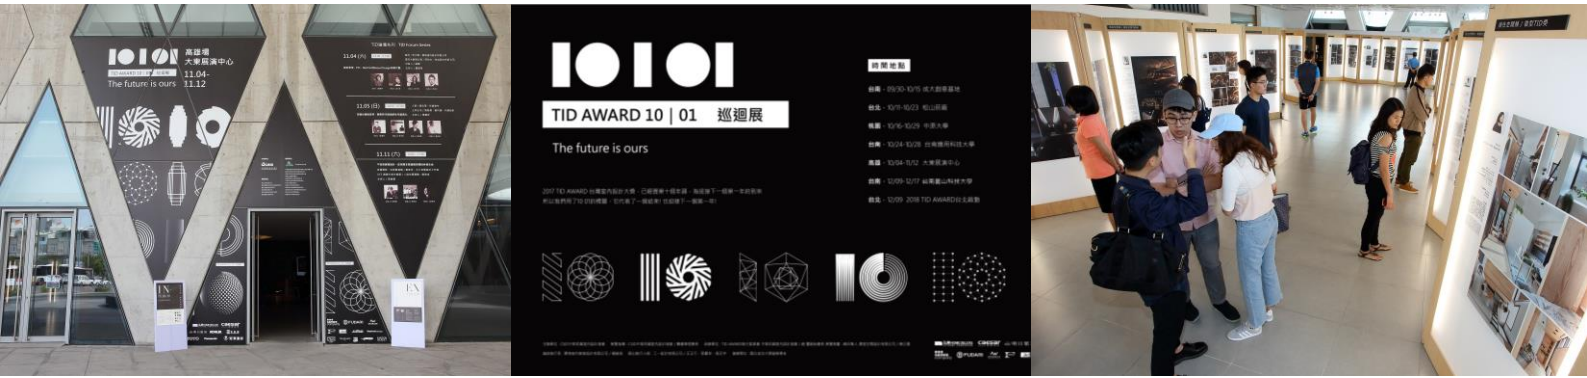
高雄場
大東展演中心
11.04-
11.12
The future is ours

11.04 (六)

11.05 (日)

11.11 (六)

TID AWARD 10 | 01 巡迴展

The future is ours

時間地點

台南 - 09/30-10/15 成大創意基地
台北 - 10/11-10/23 松山菸廠
桃園 - 10/16-10/29 中原大學
台南 - 10/24-10/28 台南應用科技大學
高雄 - 10/04-11/12 大東展演中心
台南 - 12/09-12/17 崑山科技大學
台北 - 12/09 2018 TID AWARD台北頒獎

2017 TID AWARD 台灣室內設計大獎，已邁過第十個年頭，為迎接下一個第一年的到來
所以我們用了10 01的標題，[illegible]

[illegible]